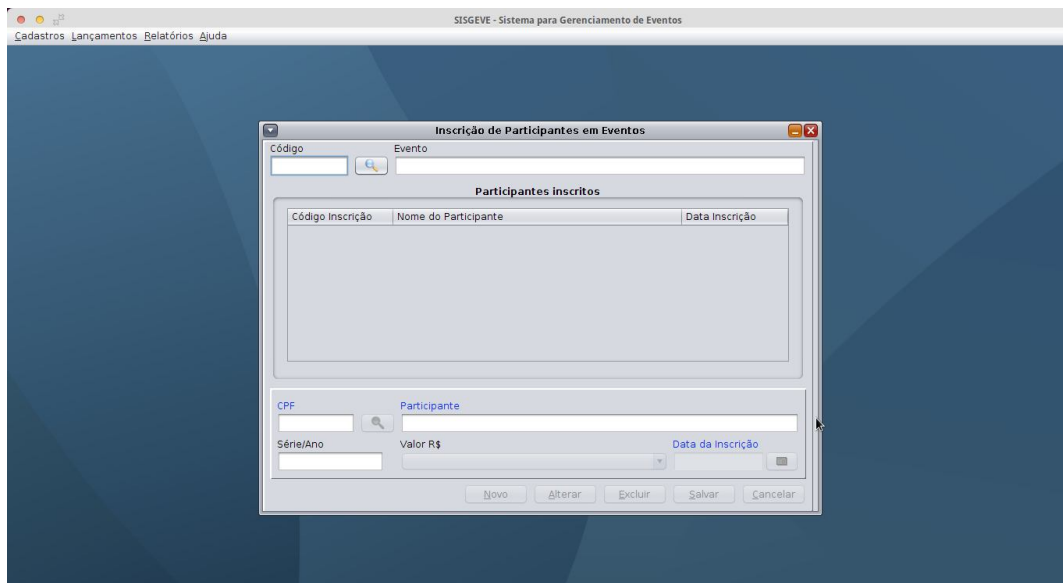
SISGEVE - Sistema para Gerenciamento de Eventos

Cadastros Lançamentos Relatórios Ajuda

Inscrição de Participantes em Eventos

Código

Evento

Participantes inscritos

| Código Inscrição | Nome do Participante | Data Inscrição |
|---|---|---|

CPF

Participante

Série/Ano

Valor R$

Data da Inscrição

Novo Alterar Excluir Salvar Cancelar